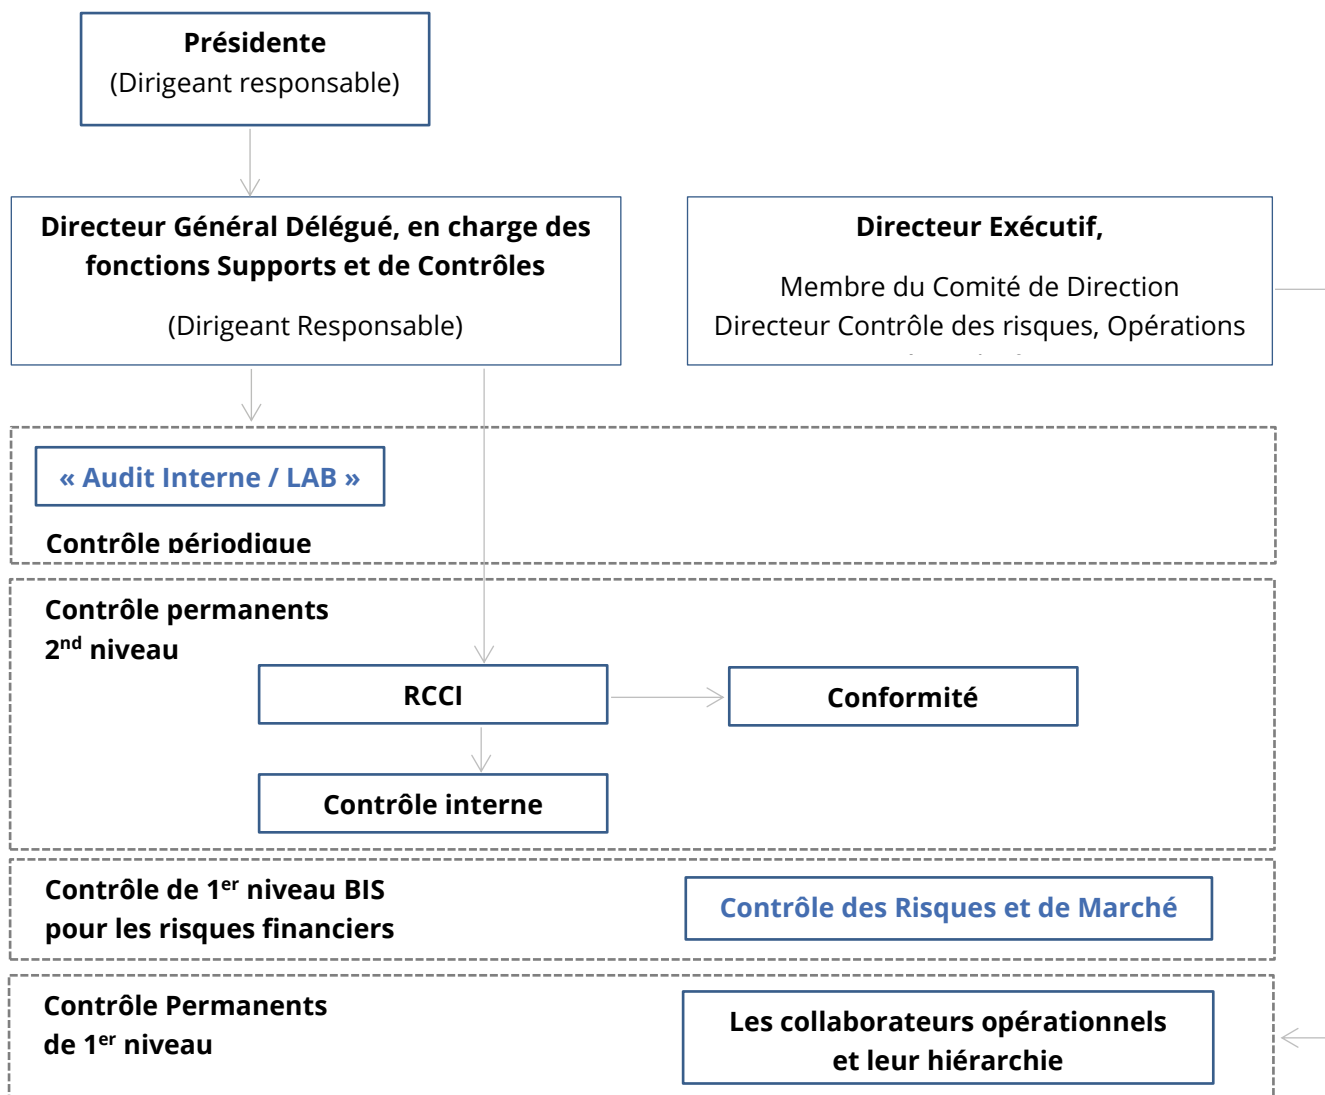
Présidente
(Dirigeant responsable)

Directeur Général Délégué, en charge des fonctions Supports et de Contrôles

(Dirigeant Responsable)

Directeur Exécutif,

Membre du Comité de Direction
Directeur Contrôle des risques, Opérations
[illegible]

« Audit Interne / LAB »

Contrôle périodique

Contrôle permanents
2$^{nd}$ niveau

RCCI

Conformité

Contrôle interne

Contrôle de 1$^{er}$ niveau BIS
pour les risques financiers

Contrôle des Risques et de Marché

Contrôle Permanents
de 1$^{er}$ niveau

Les collaborateurs opérationnels
et leur hiérarchie